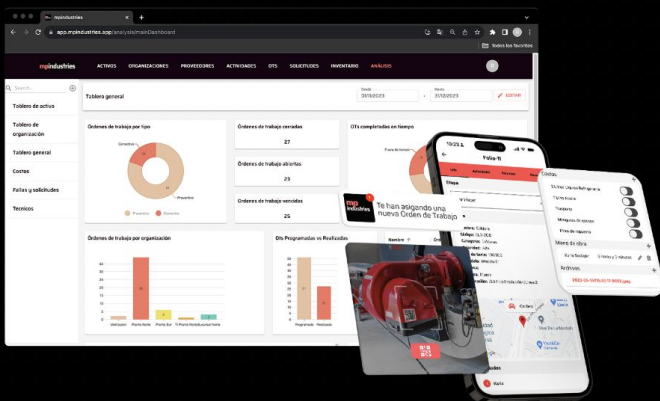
mpindustries

app.mpindustries.app/analysis/mainDashboard

Todos los favoritos

mpindustries ACTIVOS ORGANIZACIONES PROVEEDORES ACTIVIDADES OTS SOLICITUDES INVENTARIO ANÁLISIS

Search...

Tablero de activo

Tablero de organización

Tablero general

Costos

Fallas y solicitudes

Tecnicos

Tablero general

Desde 01/11/2023 - Hasta 31/12/2023 EDITAR

Órdenes de trabajo por tipo

Correctiva

Preventiva

Preventivo Correctivo

Órdenes de trabajo cerradas

27

Órdenes de trabajo abiertas

23

Órdenes de trabajo vencidas

25

OTs completadas en tiempo

Fuera de tiempo

Órdenes de trabajo por organización

Programadas Realizadas

OTs Programadas vs Realizadas

Nombre

Folio-1

Etapa

mp industries

Te han asignado una nueva Orden de Trabajo

Costos

Mano de obra

Archivos

Firmar